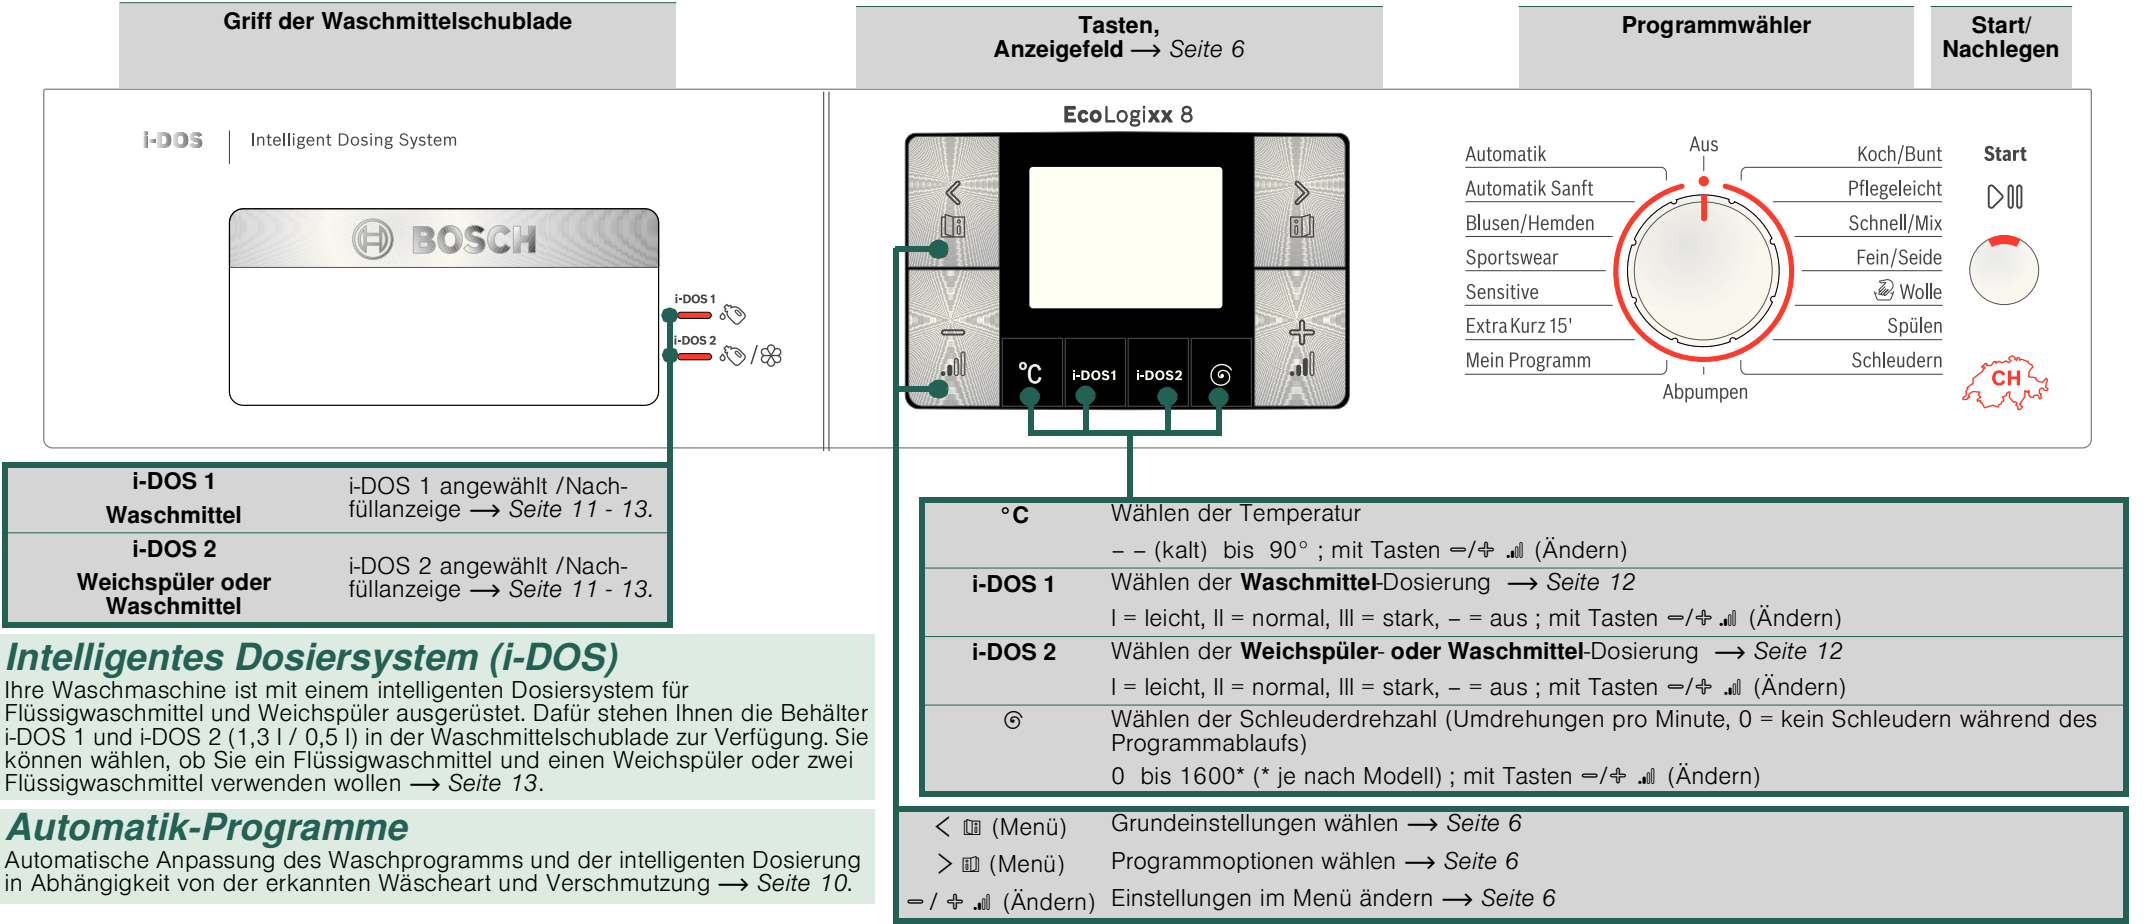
Griff der Waschmittelschublade

Tasten, Anzeigefeld ⟶ Seite 6

Programmwähler

Start/ Nachlegen

i-DOS | Intelligent Dosing System

BOSCH

i-DOS 1
i-DOS 2

EcoLogixx 8

°C i-DOS1 i-DOS2

Automatik
Automatik Sanft
Blusen/Hemden
Sportswear
Sensitive
Extra Kurz 15'
Mein Programm

Aus

Koch/Bunt
Pflegeleicht
Schnell/Mix
Fein/Seide
Wolle
Spülen
Schleudern

Abpumpen

Start

CH

| | |
|---|---|
| i-DOS 1 Waschmittel | i-DOS 1 angewählt /Nachfüllanzeige ⟶ Seite 11 - 13. |
| i-DOS 2 Weichspüler oder Waschmittel | i-DOS 2 angewählt /Nachfüllanzeige ⟶ Seite 11 - 13. |

Intelligentes Dosiersystem (i-DOS)
Ihre Waschmaschine ist mit einem intelligenten Dosiersystem für Flüssigwaschmittel und Weichspüler ausgerüstet. Dafür stehen Ihnen die Behälter i-DOS 1 und i-DOS 2 (1,3 l / 0,5 l) in der Waschmittelschublade zur Verfügung. Sie können wählen, ob Sie ein Flüssigwaschmittel und einen Weichspüler oder zwei Flüssigwaschmittel verwenden wollen ⟶ Seite 13.

Automatik-Programme
Automatische Anpassung des Waschprogramms und der intelligenten Dosierung in Abhängigkeit von der erkannten Wäscheart und Verschmutzung ⟶ Seite 10.

| | |
|---|---|
| °C | Wählen der Temperatur<br>– – (kalt) bis 90° ; mit Tasten –/+ (Ändern) |
| i-DOS 1 | Wählen der **Waschmittel**-Dosierung ⟶ Seite 12<br>I = leicht, II = normal, III = stark, – = aus ; mit Tasten –/+ (Ändern) |
| i-DOS 2 | Wählen der **Weichspüler- oder Waschmittel**-Dosierung ⟶ Seite 12<br>I = leicht, II = normal, III = stark, – = aus ; mit Tasten –/+ (Ändern) |
| | Wählen der Schleuderdrehzahl (Umdrehungen pro Minute, 0 = kein Schleudern während des Programmablaufs)<br>0 bis 1600* (* je nach Modell) ; mit Tasten –/+ (Ändern) |

| | |
|---|---|
| < (Menü) | Grundeinstellungen wählen ⟶ Seite 6 |
| > (Menü) | Programmoptionen wählen ⟶ Seite 6 |
| – / + (Ändern) | Einstellungen im Menü ändern ⟶ Seite 6 |